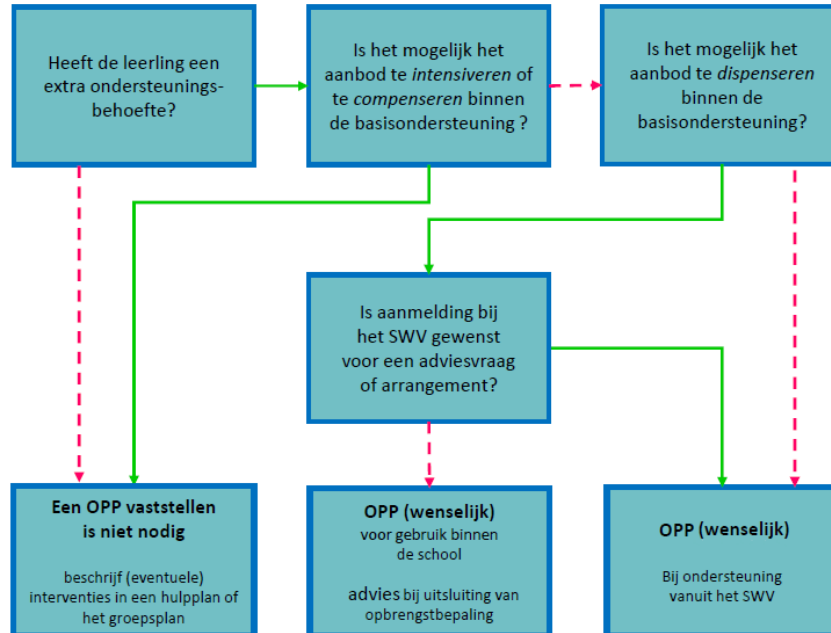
Heeft de leerling een extra ondersteuningsbehoefte?

Is het mogelijk het aanbod te *intensiveren* of te *compenseren* binnen de basisondersteuning ?

Is het mogelijk het aanbod te *dispenseren* binnen de basisondersteuning?

Is aanmelding bij het SWV gewenst voor een adviesvraag of arrangement?

**Een OPP vaststellen is niet nodig**

beschrijf (eventuele) interventies in een hulpplan of het groepsplan

**OPP (wenselijk)**

voor gebruik binnen de school

advies bij uitsluiting van opbrengstbepaling

**OPP (wenselijk)**

Bij ondersteuning vanuit het SWV